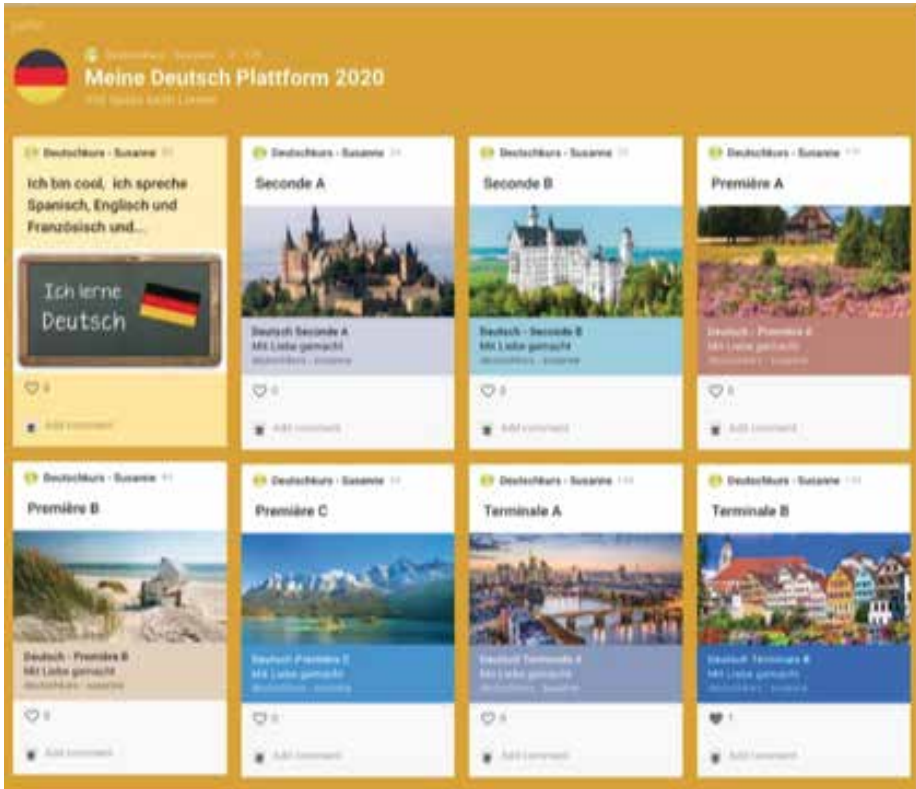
padlet

Deutschkurs - Susanne

Meine Deutsch Plattform 2020

Mit Spass leicht Lernen

Deutschkurs - Susanne

Ich bin cool, ich spreche Spanisch, Englisch und Französisch und...

Ich lerne Deutsch

♡ 0

Add comment

Deutschkurs - Susanne

Seconde A

Deutsch Seconde A
Mit Liebe gemacht
deutschkurs - susanne

♡ 0

Add comment

Deutschkurs - Susanne

Seconde B

Deutsch - Seconde B
Mit Liebe gemacht
deutschkurs - susanne

♡ 0

Add comment

Deutschkurs - Susanne

Première A

Deutsch - Première A
Mit Liebe gemacht
deutschkurs - susanne

♡ 0

Add comment

Deutschkurs - Susanne

Première B

Deutsch - Première B
Mit Liebe gemacht
deutschkurs - susanne

♡ 0

Add comment

Deutschkurs - Susanne

Première C

Deutsch Première C
Mit Liebe gemacht
deutschkurs - susanne

♡ 0

Add comment

Deutschkurs - Susanne

Terminale A

Deutsch Terminale A
Mit Liebe gemacht
deutschkurs - susanne

♡ 0

Add comment

Deutschkurs - Susanne

Terminale B

Deutsch Terminale B
Mit Liebe gemacht
deutschkurs - susanne

♥ 1

Add comment